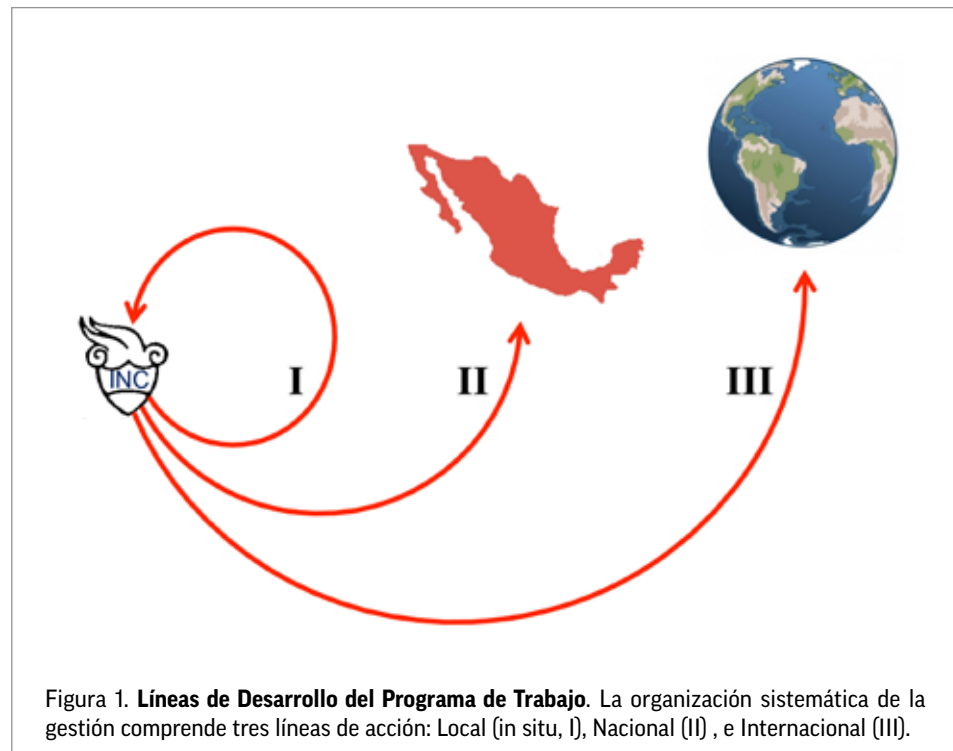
INC

I

II

III

Figura 1. **Líneas de Desarrollo del Programa de Trabajo**. La organización sistemática de la gestión comprende tres líneas de acción: Local (in situ, I), Nacional (II) , e Internacional (III).